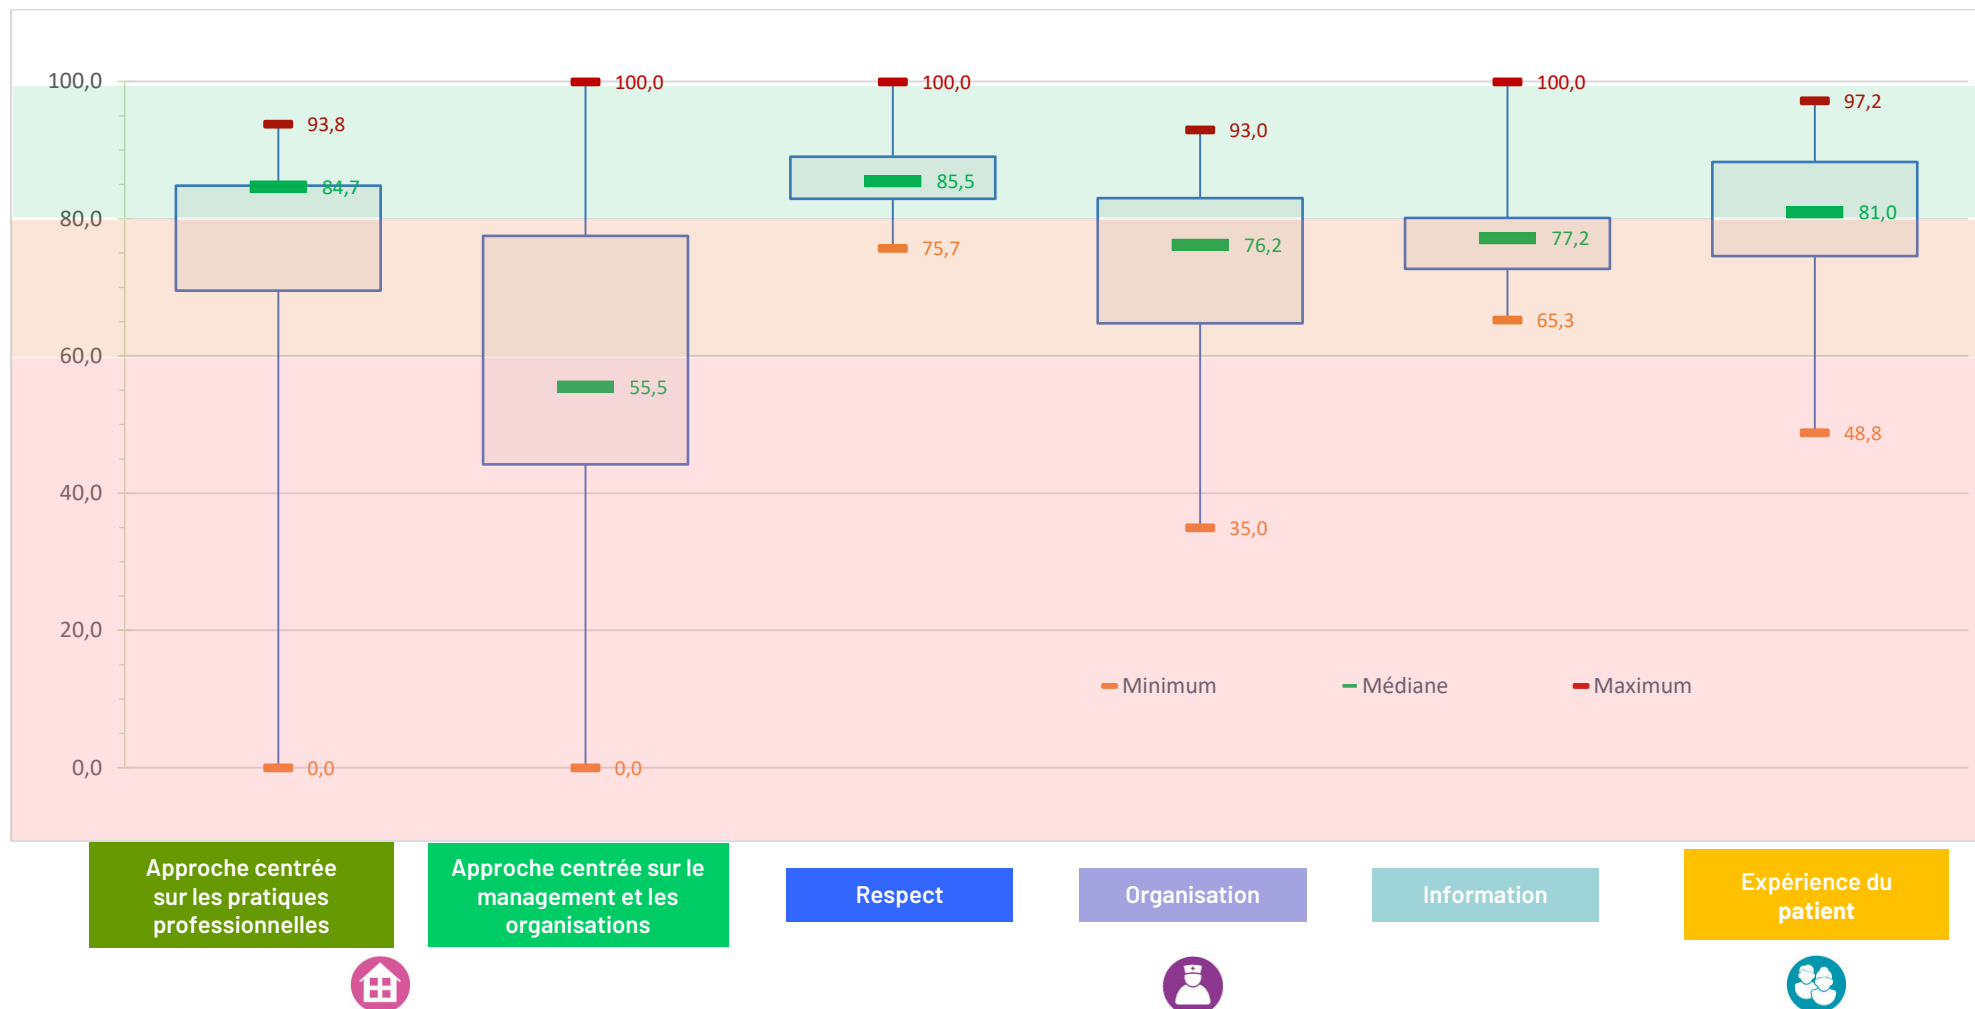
100,0
80,0
60,0
40,0
20,0
0,0

93,8
84,7
0,0

100,0
55,5
0,0

100,0
85,5
75,7

93,0
76,2
35,0

100,0
77,2
65,3

97,2
81,0
48,8

Minimum
Médiane
Maximum

Approche centrée sur les pratiques professionnelles

Approche centrée sur le management et les organisations

Respect

Organisation

Information

Expérience du patient